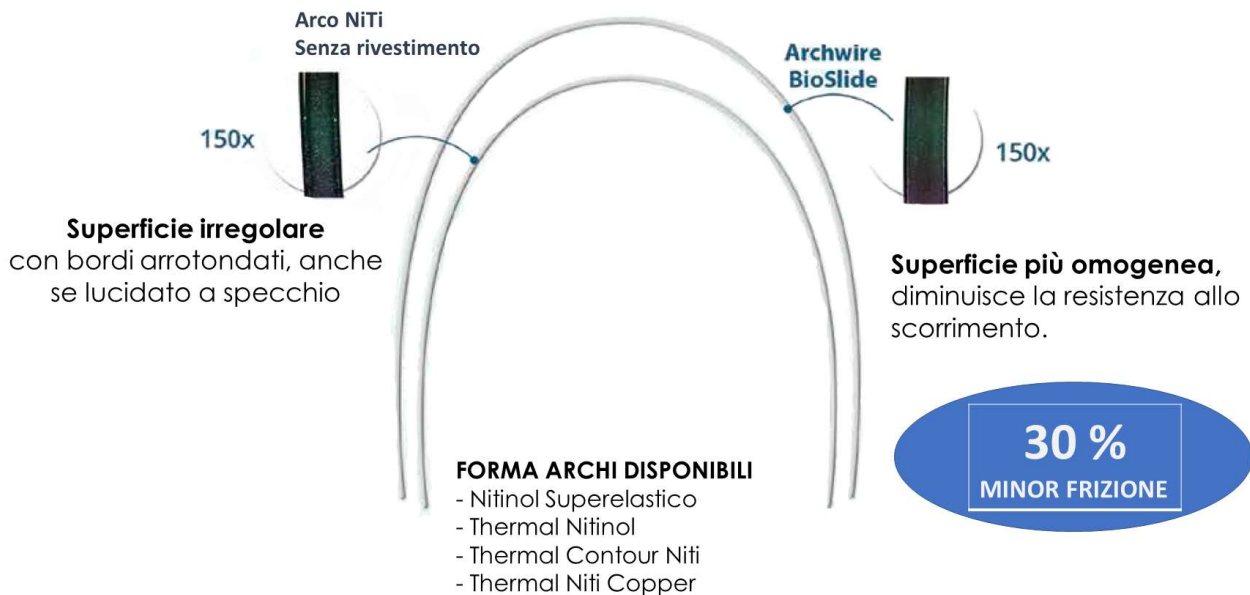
Arco NiTi
Senza rivestimento

150x

Superficie irregolare
con bordi arrotondati, anche se lucidato a specchio

Archwire
BioSlide

150x

Superficie più omogenea,
diminuisce la resistenza allo scorrimento.

30 %
MINOR FRIZIONE

FORMA ARCHI DISPONIBILI
- Nitinol Superelastico
- Thermal Nitinol
- Thermal Contour Niti
- Thermal Niti Copper